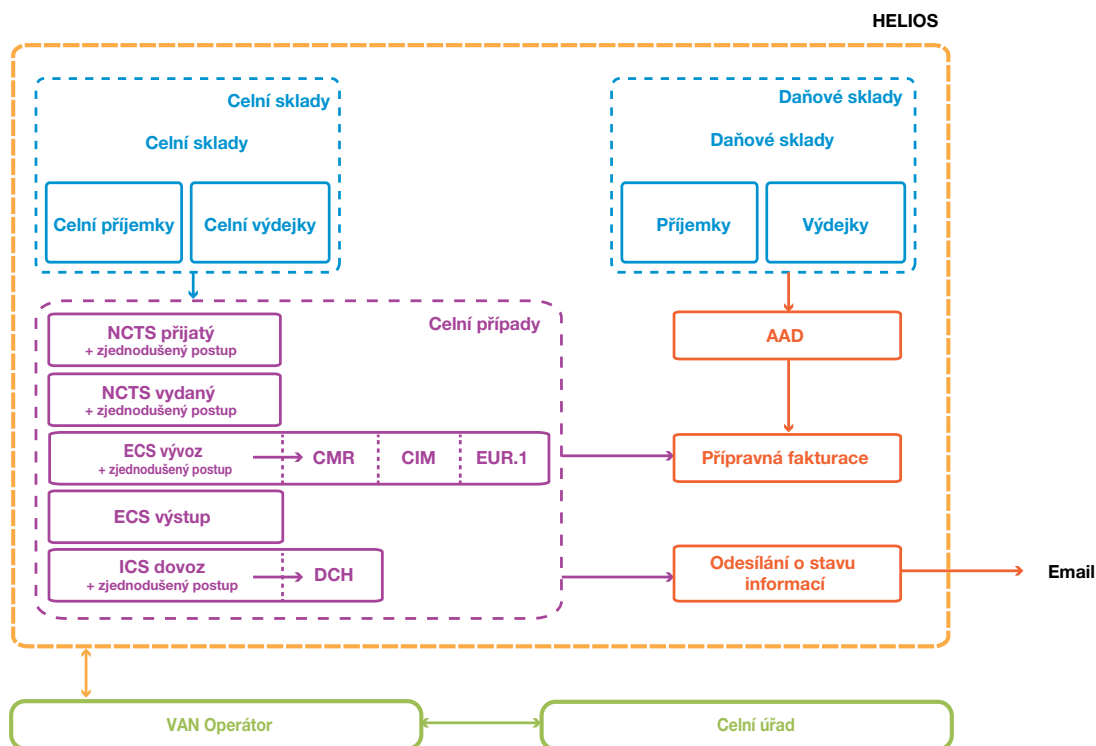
HELIOS

Celní sklady

Celní sklady

Celní příjemky

Celní výdejky

Daňové sklady

Daňové sklady

Příjemky

Výdejky

Celní případy

NCTS přijatý
+ zjednodušený postup

NCTS vydaný
+ zjednodušený postup

ECS vývoz
+ zjednodušený postup

CMR

CIM

EUR.1

ECS výstup

ICS dovoz
+ zjednodušený postup

DCH

AAD

Přípravná fakturace

Odesílání o stavu informací

Email

VAN Operátor

Celní úřad